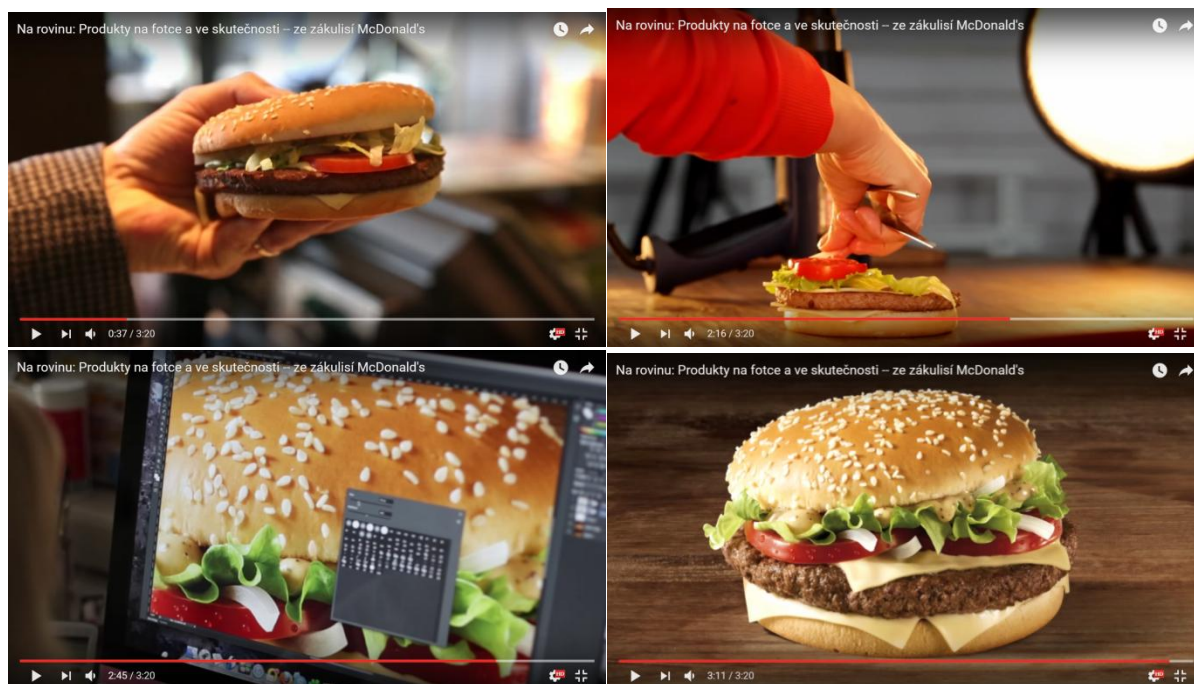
Na rovinu: Produkty na fotce a ve skutečnosti – ze zákulisí McDonald's

0:37 / 3:20

Na rovinu: Produkty na fotce a ve skutečnosti – ze zákulisí McDonald's

2:16 / 3:20

Na rovinu: Produkty na fotce a ve skutečnosti – ze zákulisí McDonald's

2:45 / 3:20

Na rovinu: Produkty na fotce a ve skutečnosti – ze zákulisí McDonald's

3:11 / 3:20